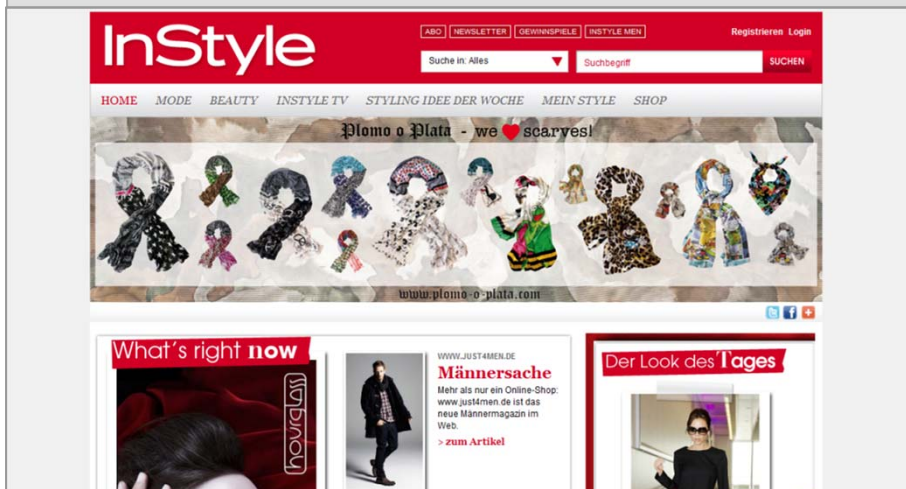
InStyle

ABO NEWSLETTER GEWINNSPIELE INSTYLE MEN

Registrieren Login

Suche in: Alles

Suchbegriff

SUCHEN

HOME MODE BEAUTY INSTYLE TV STYLING IDEE DER WOCHE MEIN STYLE SHOP

Plomo o Plata - we ♥ scarves!

www.plomo-o-plata.com

What's right now

hourglass

WWW.JUST4MEN.DE

Männersache

Mehr als nur ein Online-Shop: www.just4men.de ist das neue Männermagazin im Web.

> zum Artikel

Der Look des Tages